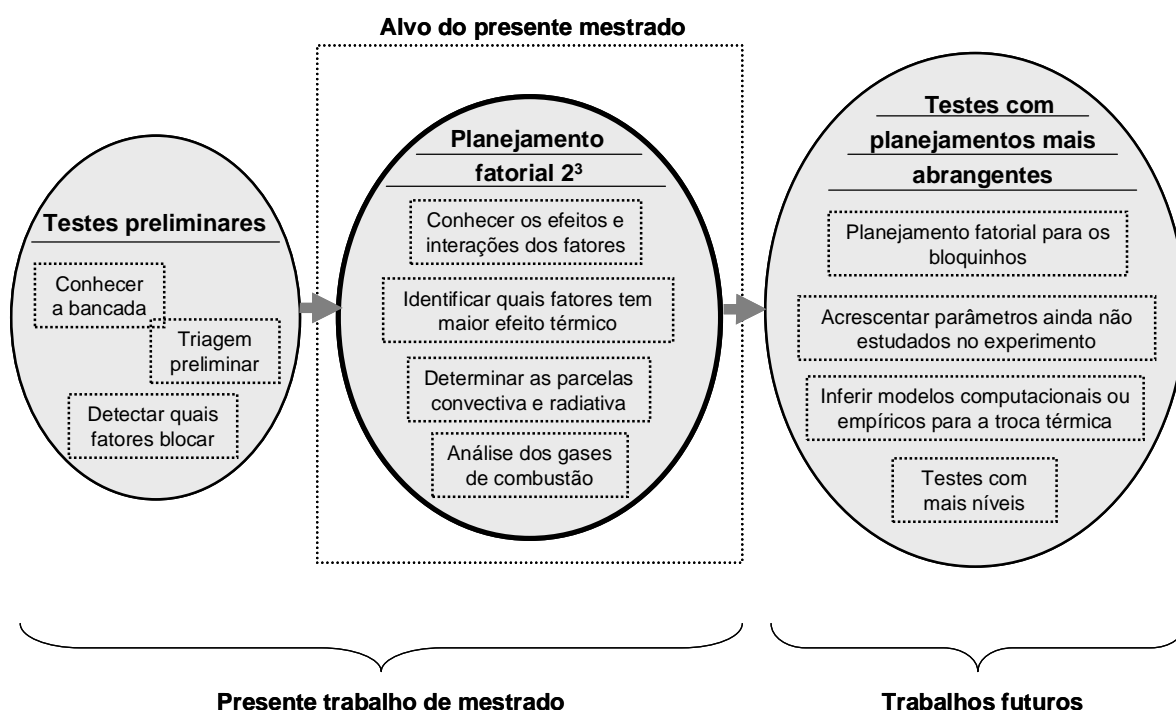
Alvo do presente mestrado

Testes preliminares

Conhecer a bancada

Triagem preliminar

Detectar quais fatores blocar

Planejamento fatorial $2^3$

Conhecer os efeitos e interações dos fatores

Identificar quais fatores tem maior efeito térmico

Determinar as parcelas convectiva e radiativa

Análise dos gases de combustão

Testes com planejamentos mais abrangentes

Planejamento fatorial para os bloquinhos

Acrescentar parâmetros ainda não estudados no experimento

Inferir modelos computacionais ou empíricos para a troca térmica

Testes com mais níveis

Presente trabalho de mestrado

Trabalhos futuros